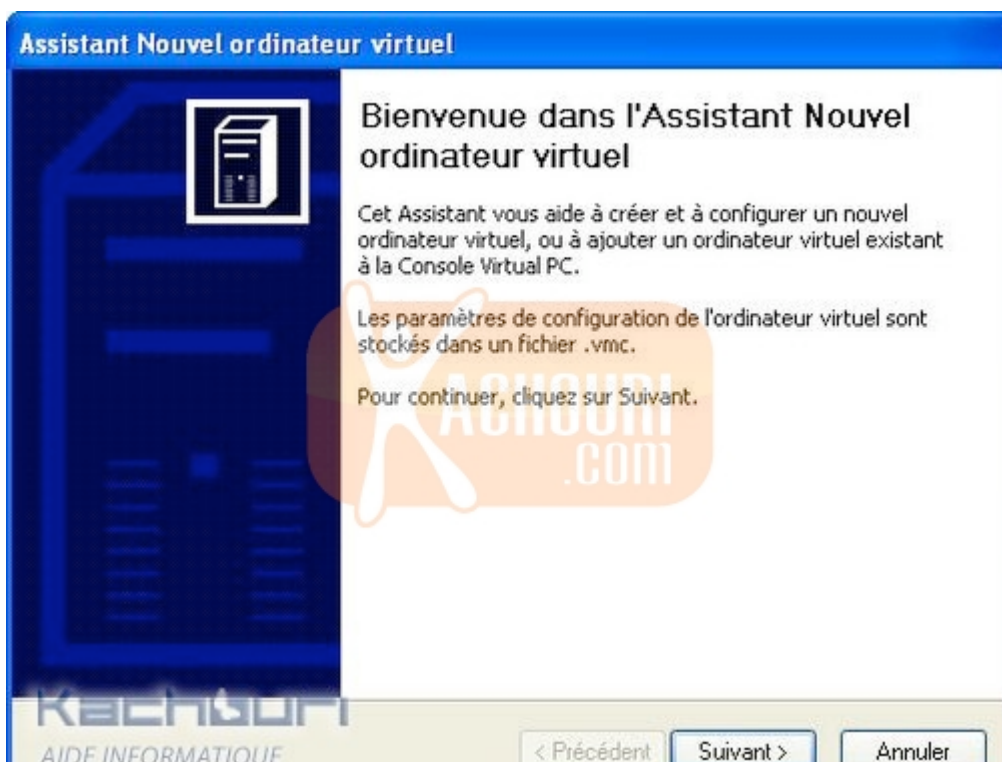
Assistant Nouvel ordinateur virtuel

Bienvenue dans l'Assistant Nouvel ordinateur virtuel

Cet Assistant vous aide à créer et à configurer un nouvel ordinateur virtuel, ou à ajouter un ordinateur virtuel existant à la Console Virtual PC.

Les paramètres de configuration de l'ordinateur virtuel sont stockés dans un fichier .vmc.

Pour continuer, cliquez sur Suivant.

KACHOURI .COM

Kachouri
AIDE INFORMATIQUE

< Précédent
Suivant >
Annuler